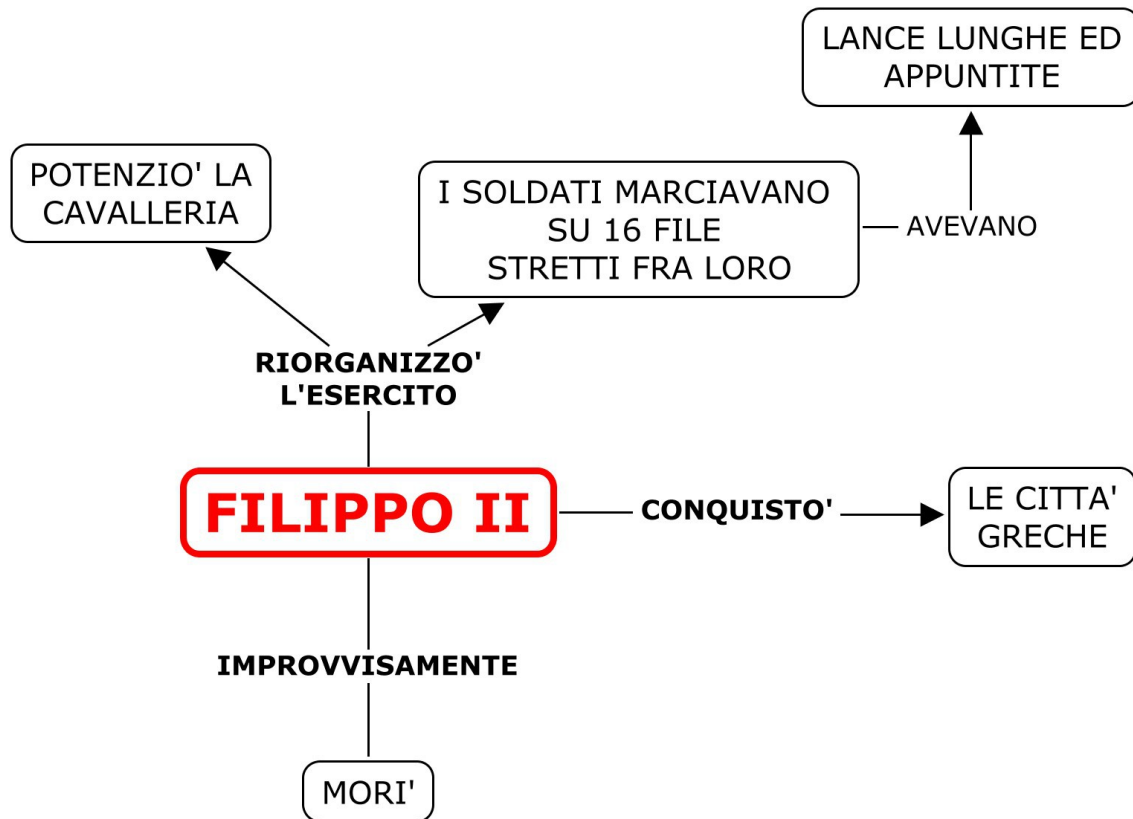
LANCE LUNGHE ED APPUNTITE

POTENZIO' LA CAVALLERIA

I SOLDATI MARCIAVANO SU 16 FILE STRETTI FRA LORO

AVEVANO

RIORGANIZZO' L'ESERCITO

FILIPPO II

CONQUISTO'

LE CITTA' GRECHE

IMPROVVISAMENTE

MORI'